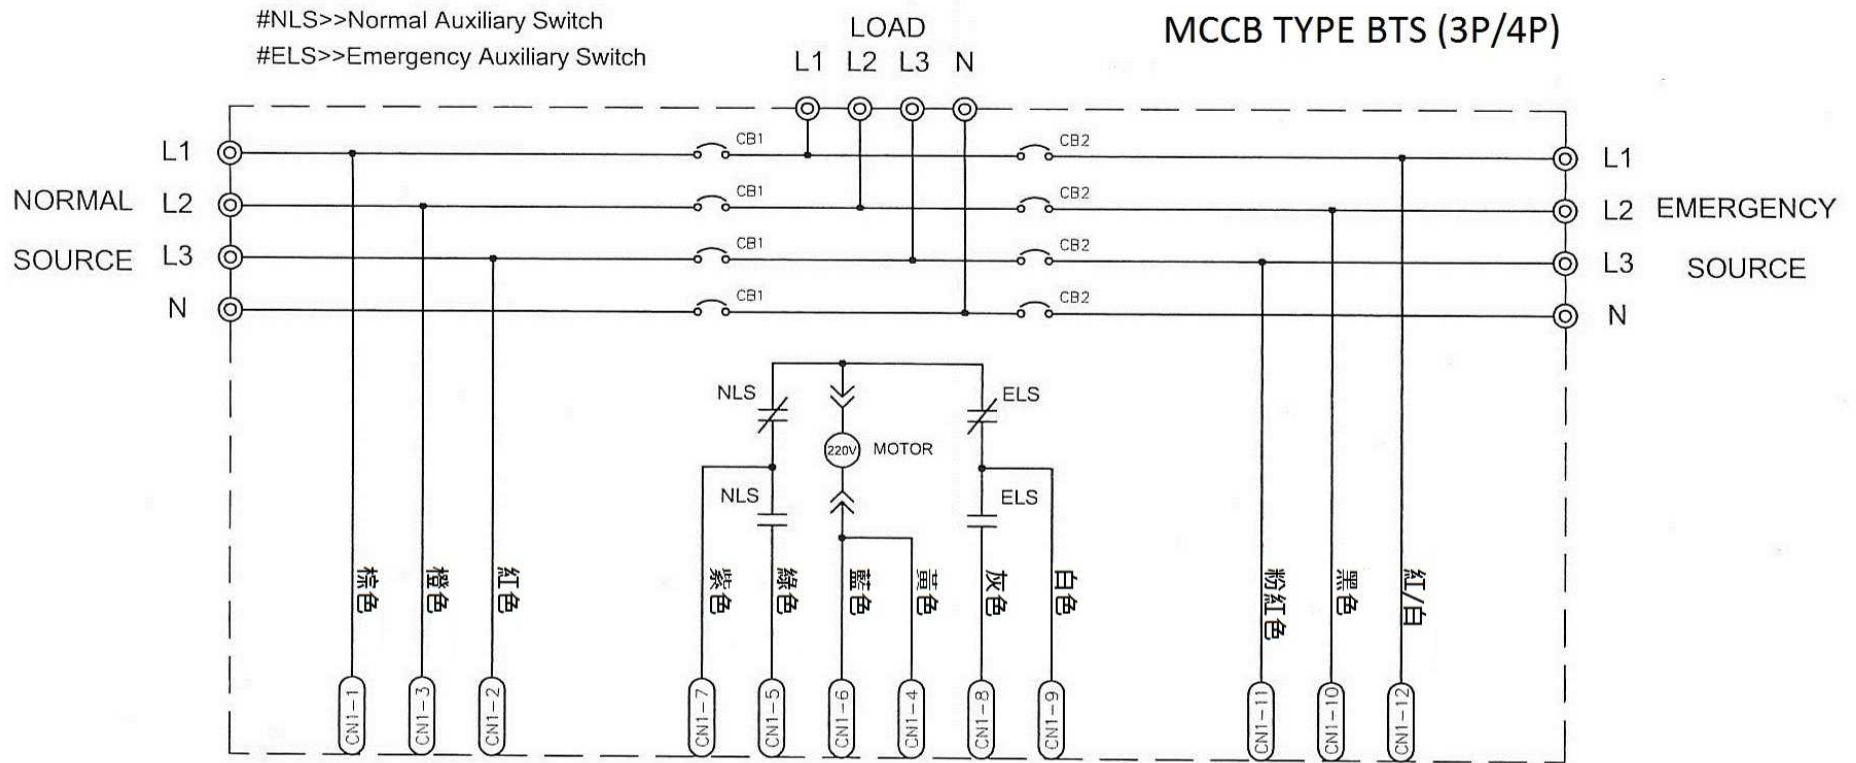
#NLS>>Normal Auxiliary Switch
#ELS>>Emergency Auxiliary Switch

LOAD
L1 L2 L3 N

MCCB TYPE BTS (3P/4P)

NORMAL SOURCE
L1
L2
L3
N

CB1
CB1
CB1
CB1

CB2
CB2
CB2
CB2

L1
L2
L3
N
EMERGENCY SOURCE

NLS
ELS
220V MOTOR
NLS
ELS

棕色
橙色
紅色
紫色
綠色
藍色
黃色
灰色
白色
粉紅色
黑色
紅/白

CN1-1
CN1-3
CN1-2
CN1-7
CN1-5
CN1-6
CN1-4
CN1-8
CN1-9
CN1-11
CN1-10
CN1-12